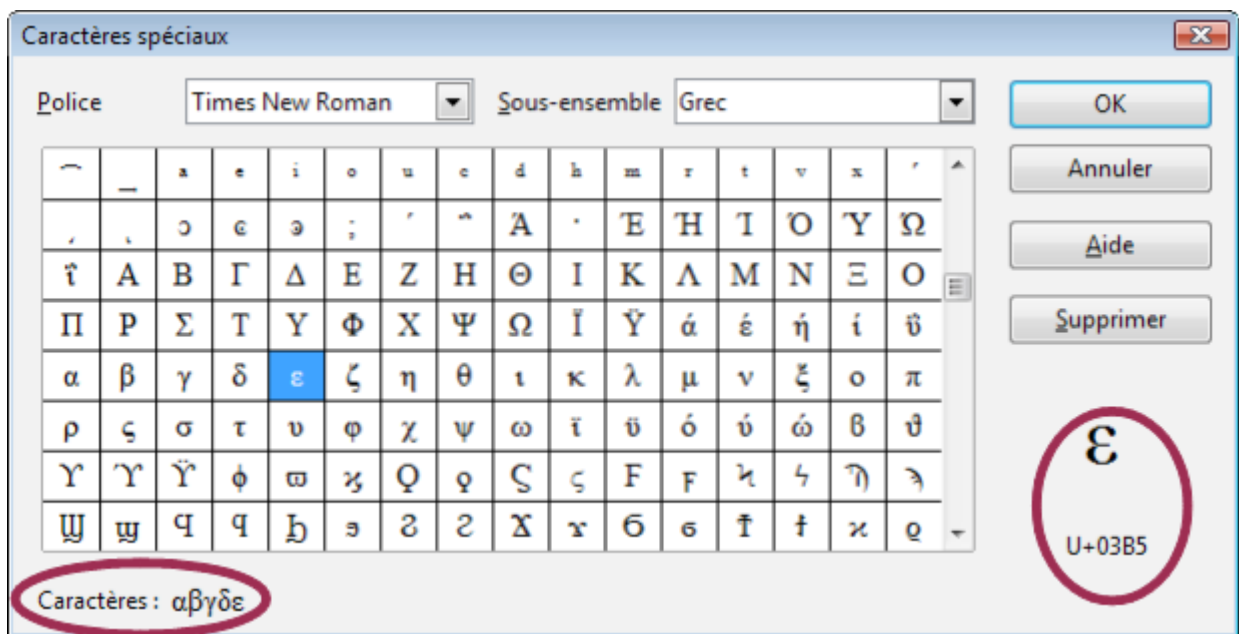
Caractères spéciaux

Police Times New Roman Sous-ensemble Grec

OK
Annuler
Aide
Supprimer

| ͡ | _ | ᵃ | ᵉ | ⁱ | ᵒ | ᵘ | ᶜ | ᵈ | ʰ | ᵐ | ʳ | ᵗ | ᵛ | ˣ | ʹ |
|---|---|---|---|---|---|---|---|---|---|---|---|---|---|---|---|
| ͵ | ͺ | ͻ | ͼ | ͽ | ; | ΄ | ΅ | Ά | · | Έ | Ή | Ί | Ό | Ύ | Ώ |
| ΐ | Α | Β | Γ | Δ | Ε | Ζ | Η | Θ | Ι | Κ | Λ | Μ | Ν | Ξ | Ο |
| Π | Ρ | Σ | Τ | Υ | Φ | Χ | Ψ | Ω | Ϊ | Ϋ | ά | έ | ή | ί | ΰ |
| α | β | γ | δ | ε | ζ | η | θ | ι | κ | λ | μ | ν | ξ | ο | π |
| ρ | ς | σ | τ | υ | φ | χ | ψ | ω | ϊ | ϋ | ό | ύ | ώ | ϐ | ϑ |
| ϒ | ϓ | ϔ | ϕ | ϖ | ϗ | Ϙ | ϙ | Ϛ | ϛ | Ϝ | ϝ | Ϟ | ϟ | Ϡ | ϡ |
| Ϣ | ϣ | Ϥ | ϥ | Ϧ | ϧ | Ϩ | ϩ | Ϫ | ϫ | Ϭ | ϭ | Ϯ | ϯ | ϰ | ϱ |

ε
U+03B5

Caractères : αβγδε